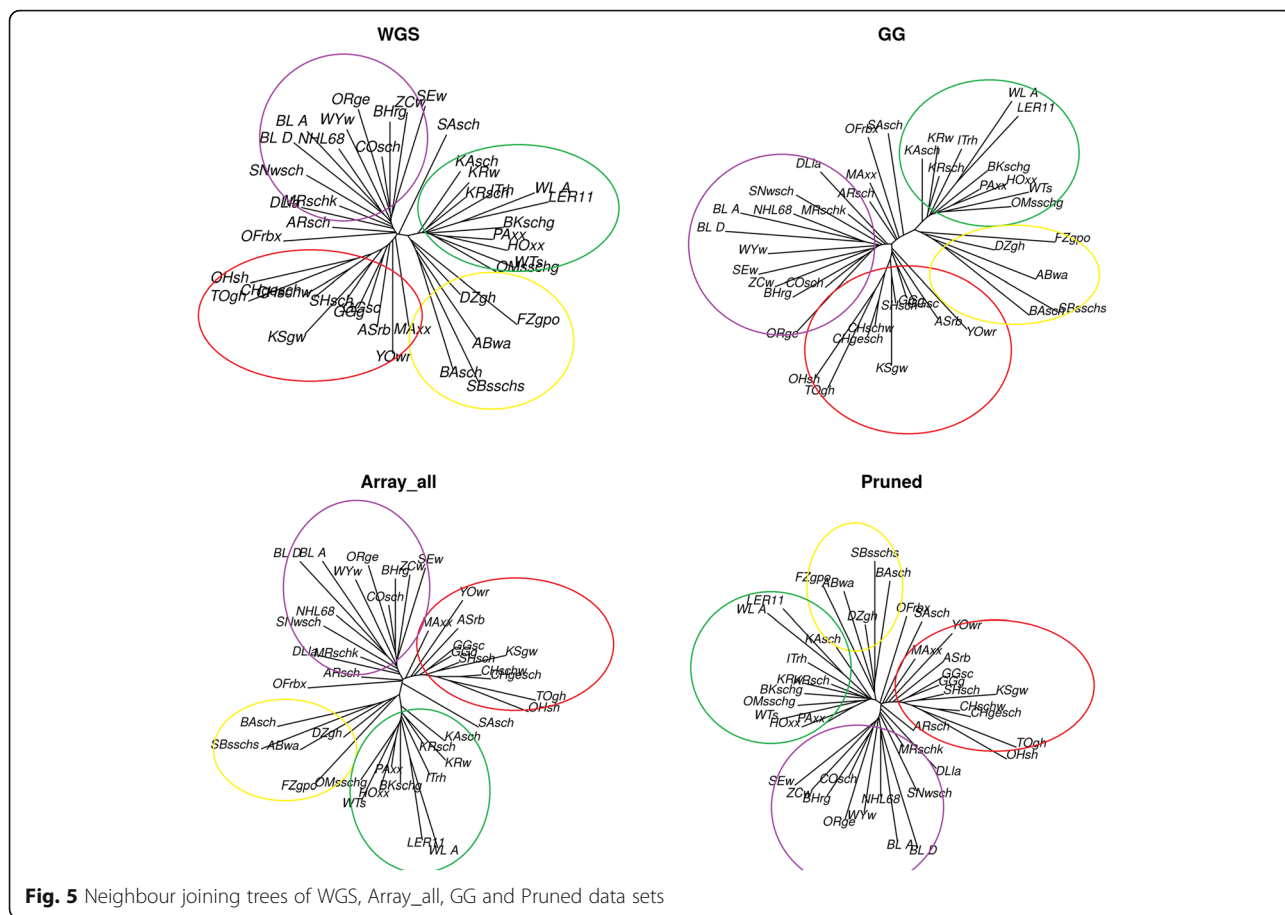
WGS

ORge ZCw SEw
BL A WYw BHrg
BL D NHL68 SAsch
COsch
SNwsch KAsch
KRw
DLla MRschk ITrh
KRsch WL A
ARsch LER11
OFrbx BKschg
PAxx
HOxx
WTs
OMsschg
OHsh CHgeschw
TOgh SHsch GGsc DZgh
GGg
KSgw ASrb MAxx FZgpo
ABwa
YOwr
BAsch
SBsschs

GG

WL A
LER11
SAsch
OFrbx KRw ITrh
KAsch KRsch
DLla MAxx
BKschg
ARsch PAxx HOxx
SNwsch WTs
BL A NHL68 MRschk OMsschg
BL D
DZgh FZgpo
WYw
ABwa
SEw
ZCw COsch
BHrg SHsch GGg GGsc
ASrb YOwr BAsch SBsschs
ORge CHschw
CHgesch
KSgw
OHsh
TOgh

Array_all

BL D BL A
ORge SEw
WYw BHrg ZCw
COsch YOwr
NHL68 ASrb
SNwsch MAxx
GGsc KSgw
DLla MRschk GGg
SHsch
ARsch CHschw
CHgesch
OFrbx
TOgh
OHsh
BAsch SAsch
DZgh KAsch
SBsschs ABwa KRsch
KRw
FZgpo OMsschg PAxx ITrh
BKschg
WTs HOxx

LER11
WL A

Pruned

SBsschs
FZgpo BAsch
ABwa
LER11 DZgh
WL A OFrbx
SAsch
KAsch YOwr
MAxx ASrb
ITrh
KRw KRsch GGsc
BKschg GGg SHsch KSgw
OMsschg
WTs PAxx CHschw
HOxx CHgesch
ARsch
TOgh
MRschk OHsh
DLla
SEw COsch SNwsch
ZCw
BHrg NHL68
WYw
ORge
BL A
BL D

Fig. 5 Neighbour joining trees of WGS, Array_all, GG and Pruned data sets